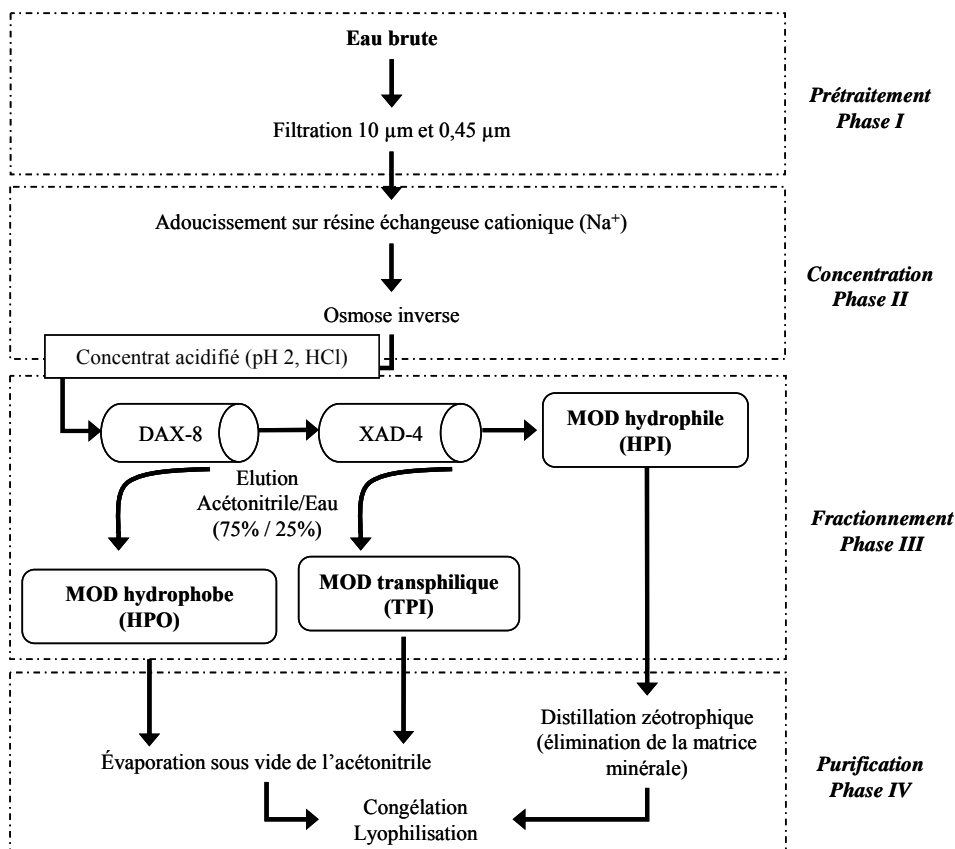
Eau brute

Filtration 10 μm et 0,45 μm

Prétraitement
Phase I

Adoucissement sur résine échangeuse cationique ($Na^+$)

Osmose inverse

Concentration
Phase II

Concentrat acidifié (pH 2, HCl)

DAX-8

XAD-4

MOD hydrophile
(HPI)

Elution
Acétonitrile/Eau
(75% / 25%)

MOD hydrophobe
(HPO)

MOD transphilique
(TPI)

Fractionnement
Phase III

Distillation zéotrophique
(élimination de la matrice minérale)

Évaporation sous vide de l'acétonitrile

Congélation
Lyophilisation

Purification
Phase IV